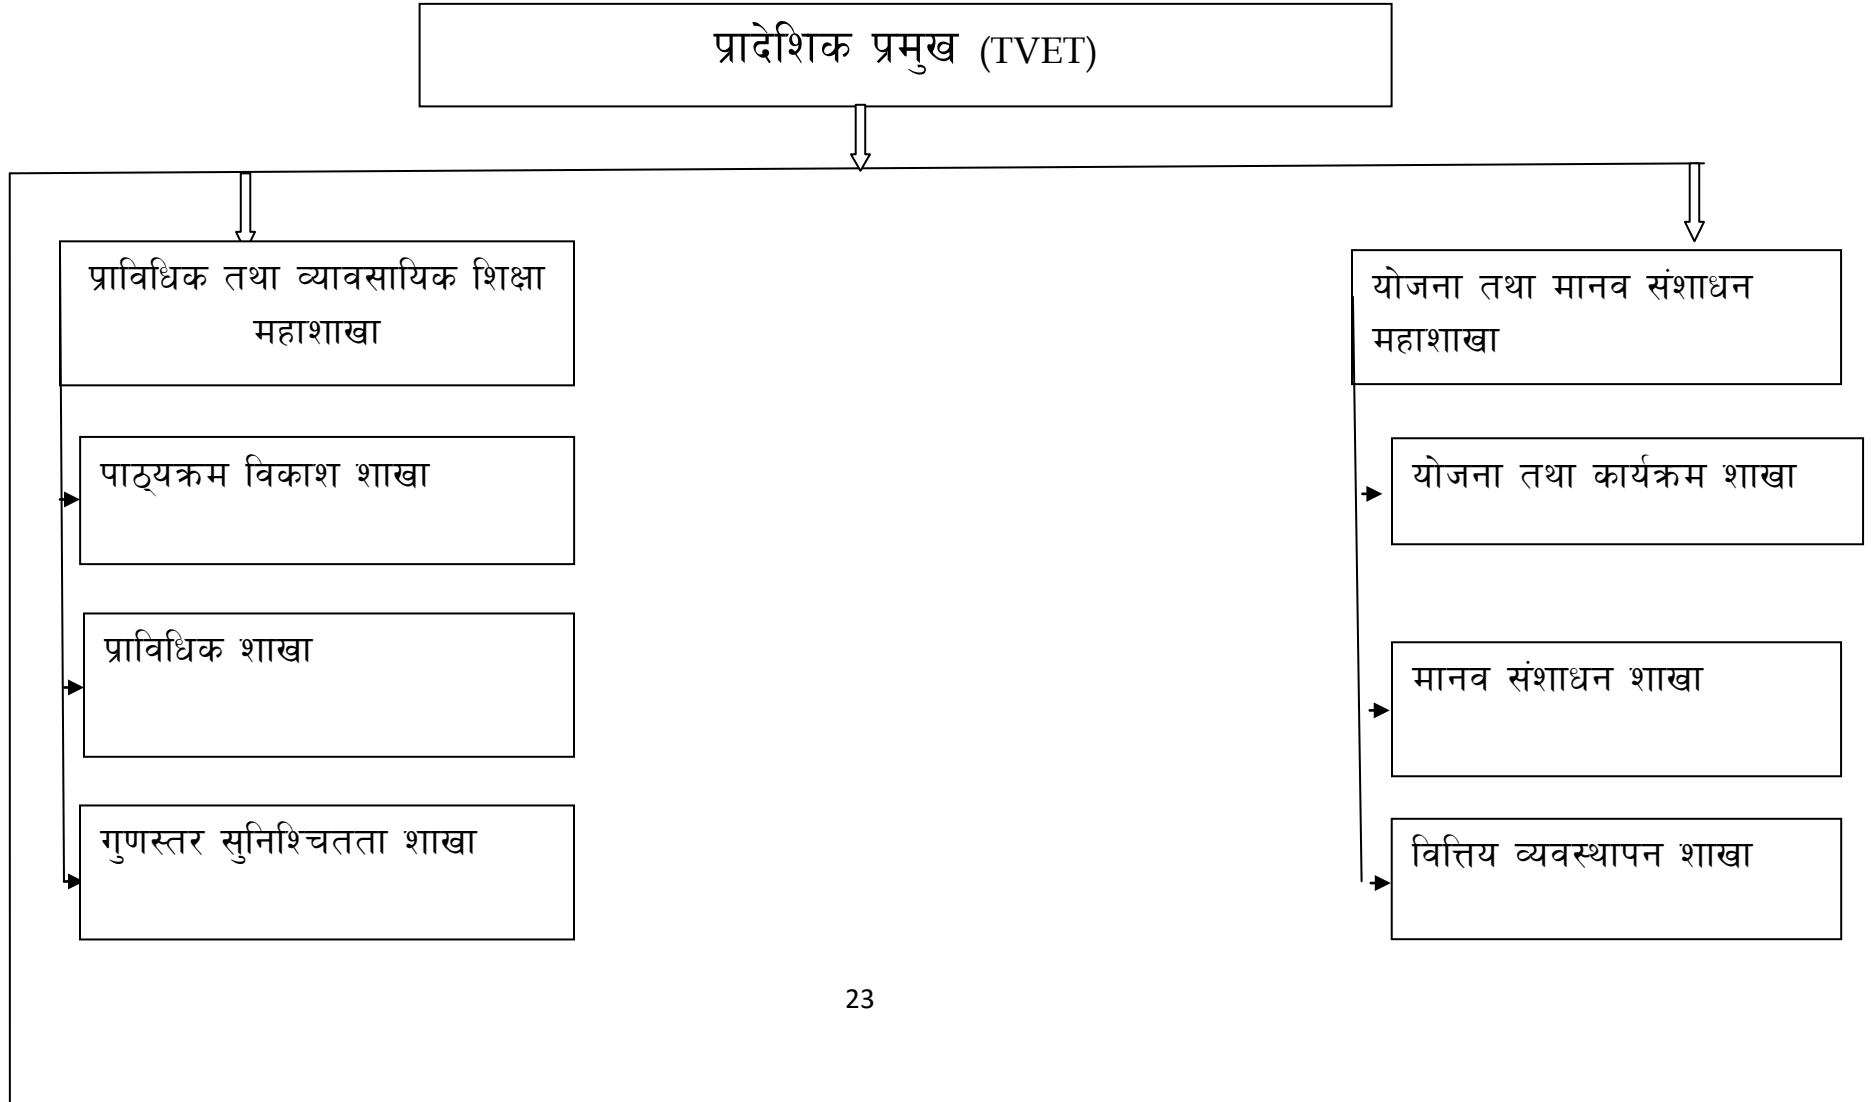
प्रादेशिक प्रमुख (TVET)

प्राविधिक तथा व्यावसायिक शिक्षा महाशाखा

पाठ्यक्रम विकाश शाखा

प्राविधिक शाखा

गुणस्तर सुनिश्चितता शाखा

योजना तथा मानव संशाधन महाशाखा

योजना तथा कार्यक्रम शाखा

मानव संशाधन शाखा

वित्तिय व्यवस्थापन शाखा

23